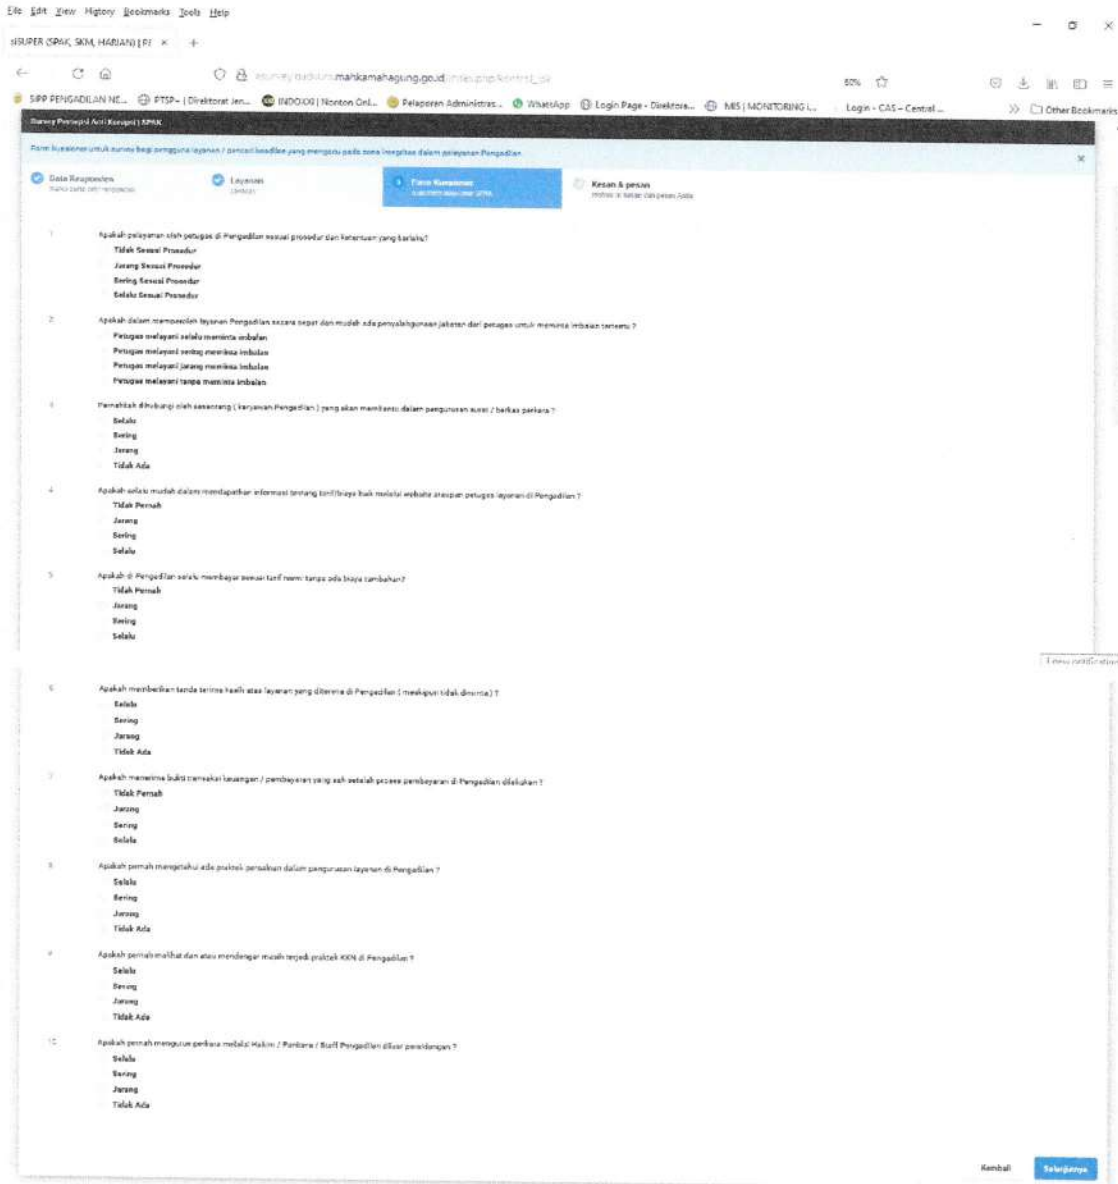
File Edit View History Bookmarks Tools Help

SISUPER (SPAK, SKM, HARIAN) | P/ ×  +

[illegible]mahkamahagung.go.id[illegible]

80%

SIPP PENGADILAN NE...  PTSP - | Direktorat Jen...  INDOXXI | Nonton Onl...  Pelaporan Administras...  WhatsApp  Login Page - Direktora...  MIS | MONITORING I...  Login - CAS - Central ...  Other Bookmarks

Survey Persepsi Anti Korupsi | SPAK

Form kuesioner untuk survey bagi pengguna layanan / pencari keadilan yang mengerti pada zona integritas dalam pelayanan Pengadilan

Data Responden
Layanan
Form Kuesioner
Kesan & pesan

1 Apakah pelayanan oleh petugas di Pengadilan sesuai prosedur dan ketentuan yang berlaku?
Tidak Sesuai Prosedur
Jarang Sesuai Prosedur
Sering Sesuai Prosedur
Selalu Sesuai Prosedur

2 Apakah dalam memperoleh layanan Pengadilan secara cepat dan mudah ada penyalahgunaan jabatan dari petugas untuk meminta imbalan tertentu ?
Petugas melayani selalu meminta imbalan
Petugas melayani sering meminta imbalan
Petugas melayani jarang meminta imbalan
Petugas melayani tanpa meminta imbalan

3 Pernahkah dihubungi oleh seseorang ( karyawan Pengadilan ) yang akan membantu dalam pengurusan surat / berkas perkara ?
Selalu
Sering
Jarang
Tidak Ada

4 Apakah selalu mudah dalam mendapatkan informasi tentang tarif/biaya baik melalui website ataupun petugas layanan di Pengadilan ?
Tidak Pernah
Jarang
Sering
Selalu

5 Apakah di Pengadilan selalu membayar sesuai tarif resmi tanpa ada biaya tambahan?
Tidak Pernah
Jarang
Sering
Selalu

6 Apakah memberikan tanda terima hasil atas layanan yang diterima di Pengadilan ( meskipun tidak diminta ) ?
Selalu
Sering
Jarang
Tidak Ada

7 Apakah menerima bukti transaksi keuangan / pembayaran yang sah setelah proses pembayaran di Pengadilan dilakukan ?
Tidak Pernah
Jarang
Sering
Selalu

8 Apakah pernah mengetahui ada praktek pemaksan dalam pengurusan layanan di Pengadilan ?
Selalu
Sering
Jarang
Tidak Ada

9 Apakah pernah melihat dan atau mendengar masih terjadi praktek KKN di Pengadilan ?
Selalu
Sering
Jarang
Tidak Ada

10 Apakah pernah mengurus perkara melalui Hakim / Panitera / Staff Pengadilan diluar persidangan ?
Selalu
Sering
Jarang
Tidak Ada

Kembali  Selanjutnya